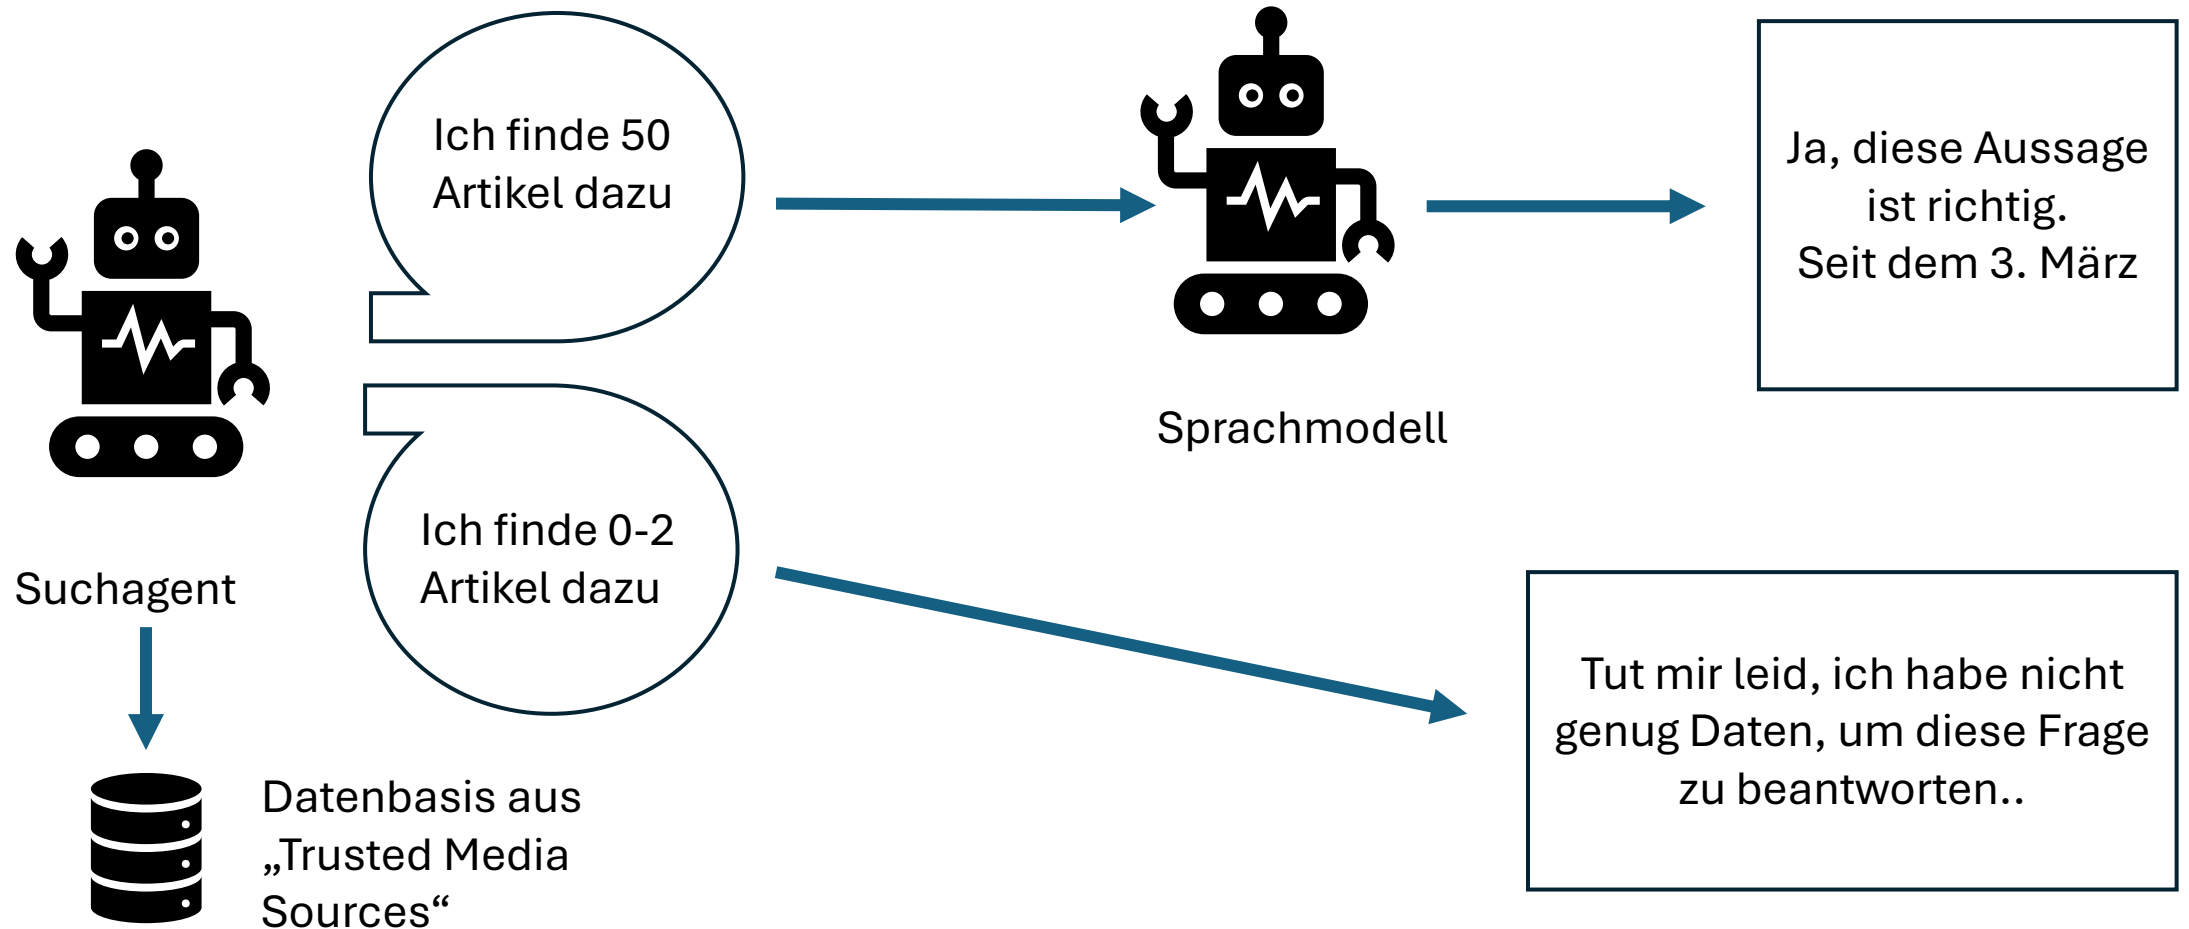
Ich finde 50 Artikel dazu

Ja, diese Aussage ist richtig. Seit dem 3. März

Sprachmodell

Suchagent

Ich finde 0-2 Artikel dazu

Tut mir leid, ich habe nicht genug Daten, um diese Frage zu beantworten..

Datenbasis aus „Trusted Media Sources“